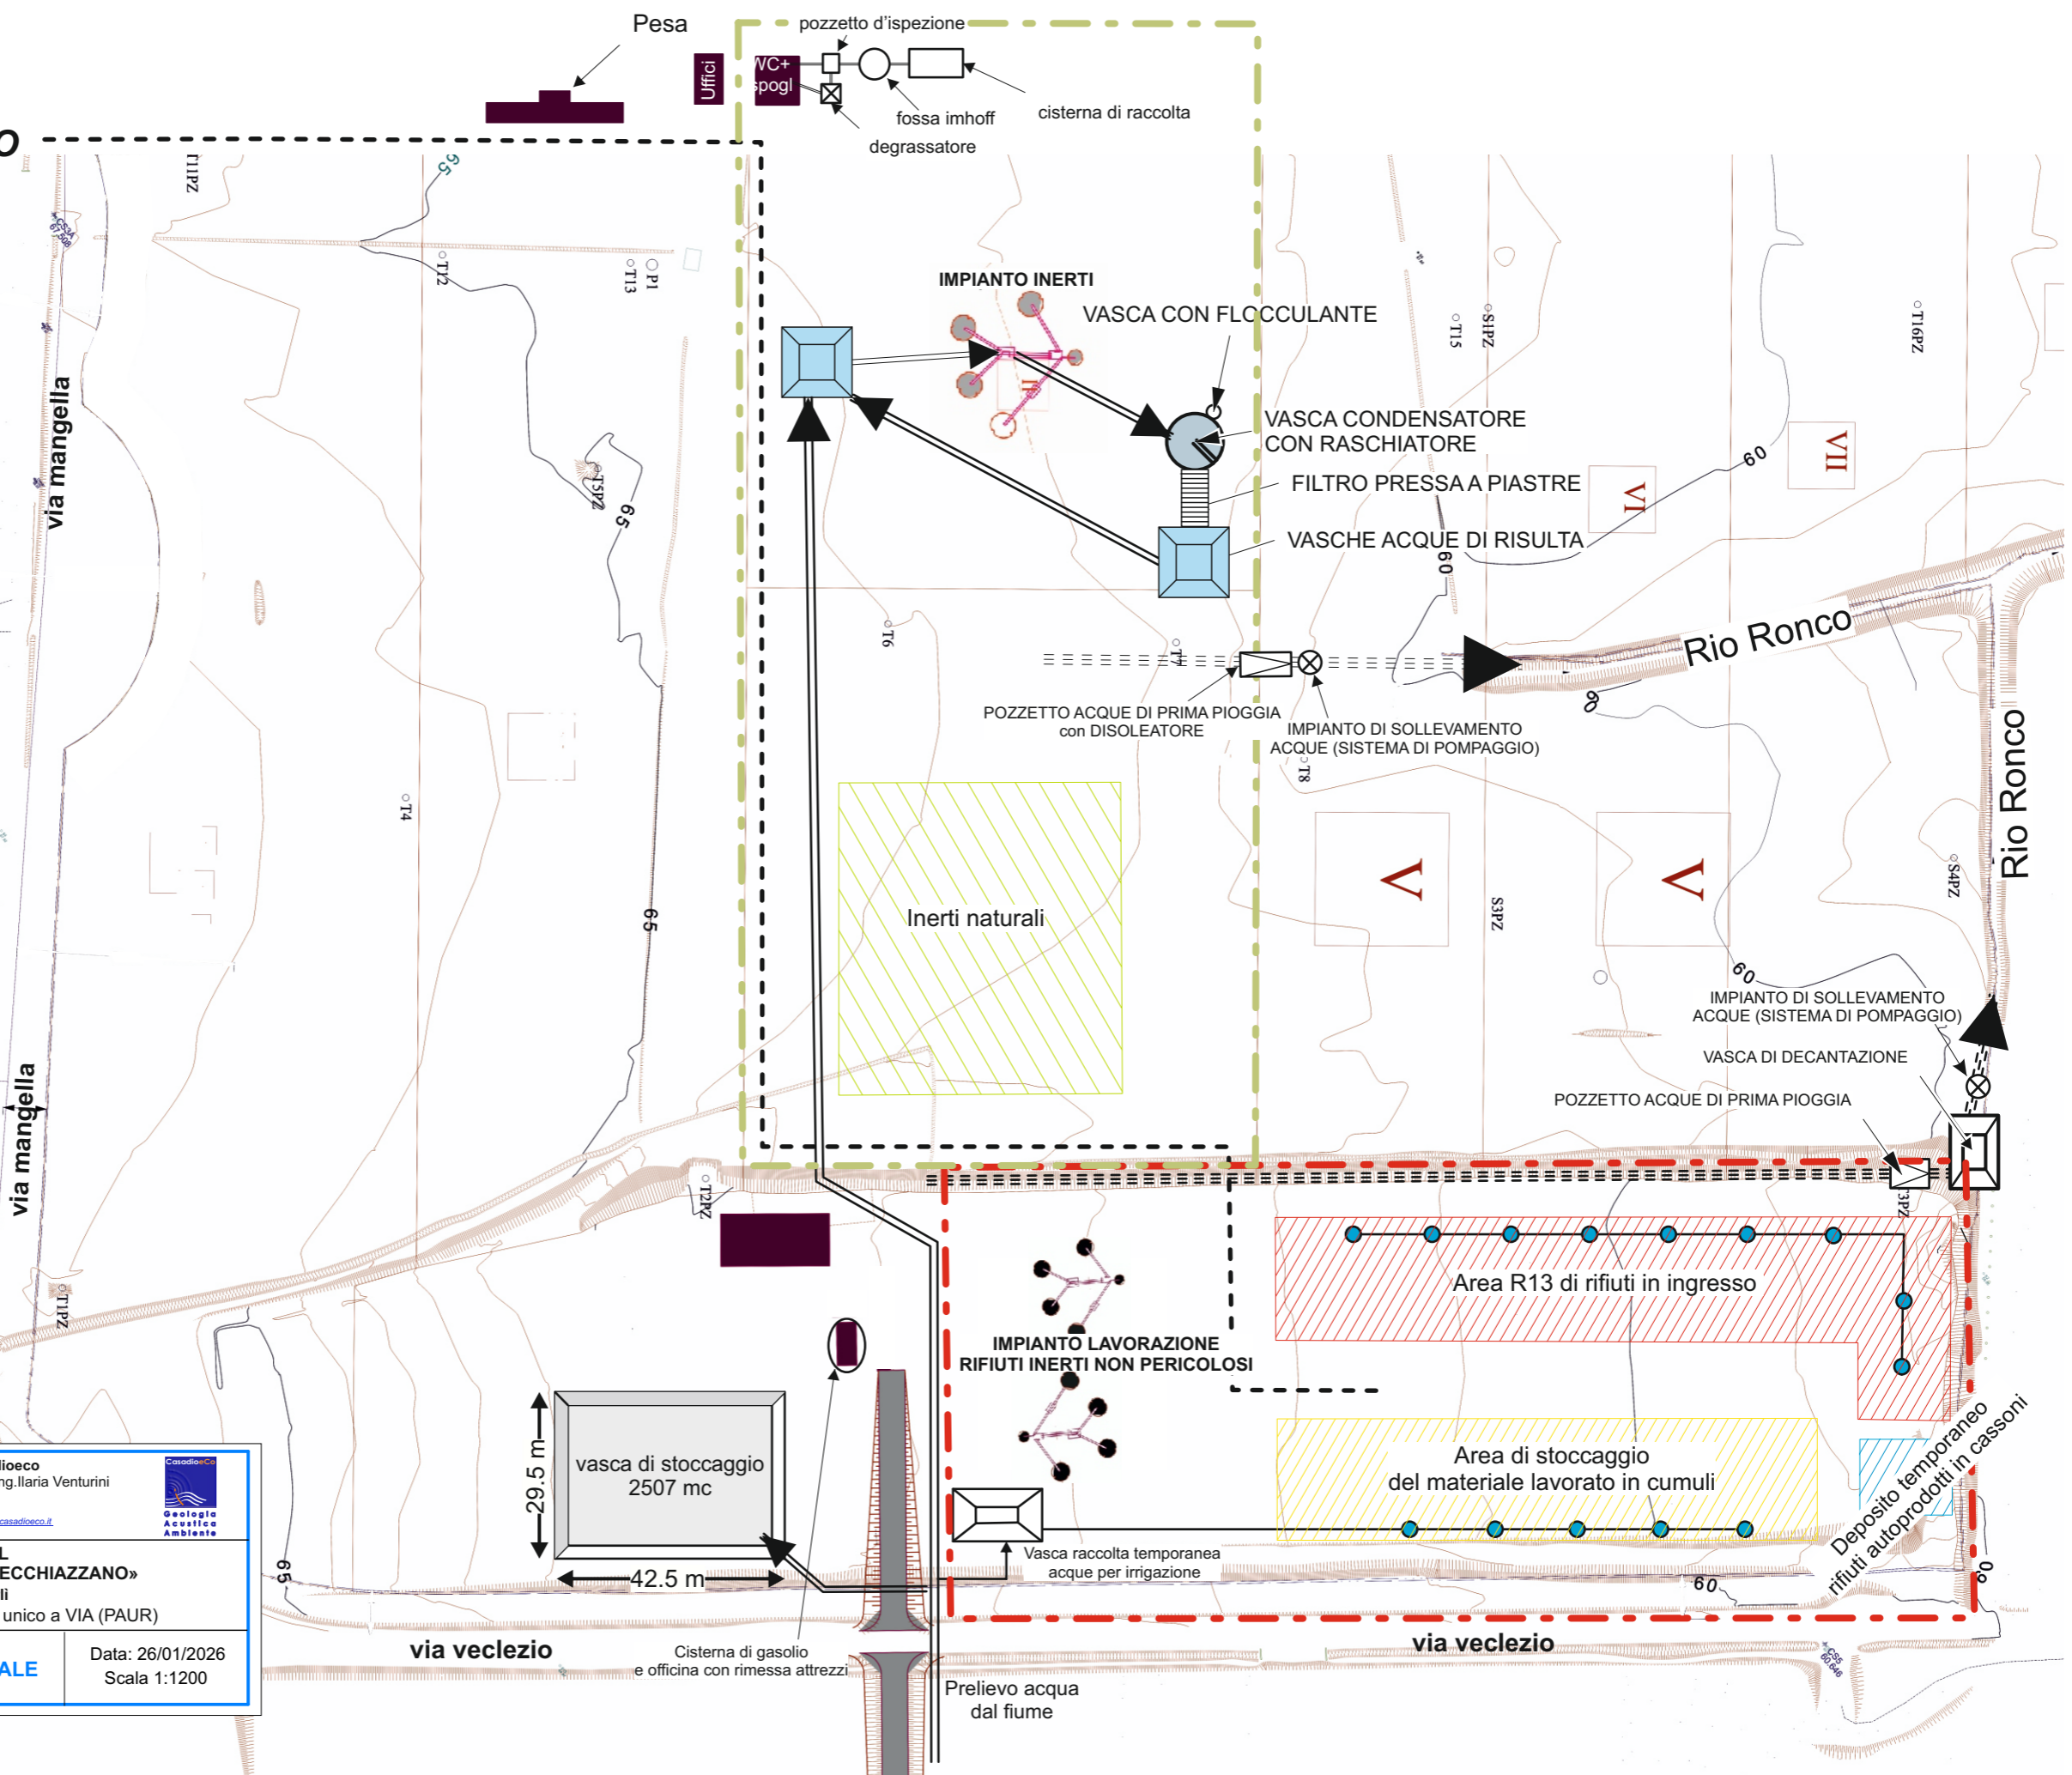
Pesa
pozzetto d'ispezione
Uffici
WC+ spogl
fossa imhoff
cisterna di raccolta
degrassatore
T11PZ
T12
T13
P1
IMPIANTO INERTI
VASCA CON FLOCCULANTE
T15
S1PZ
T16PZ
via mangella
T5PZ
65
VASCA CONDENSATORE CON RASCHIATORE
FILTRO PRESSA A PIASTRE
VASCHE ACQUE DI RISULTA
60
VII
VI
T6
T7
Rio Ronco
POZZETTO ACQUE DI PRIMA PIOGGIA con DISOLEATORE
IMPIANTO DI SOLLEVAMENTO ACQUE (SISTEMA DI POMPAGGIO)
T8
T4
Inerti naturali
V
V
S3PZ
S4PZ
Rio Ronco
IMPIANTO DI SOLLEVAMENTO ACQUE (SISTEMA DI POMPAGGIO)
VASCA DI DECANTAZIONE
POZZETTO ACQUE DI PRIMA PIOGGIA
via mangella
T2PZ
T1PZ
Area R13 di rifiuti in ingresso
IMPIANTO LAVORAZIONE RIFIUTI INERTI NON PERICOLOSI
Area di stoccaggio del materiale lavorato in cumuli
Deposito temporaneo rifiuti autoprodotti in cassoni
29.5 m
vasca di stoccaggio 2507 mc
42.5 m
Vasca raccolta temporanea acque per irrigazione
dioeco
ng.Ilaria Venturini
casadioeco.it
CasadioeCo Geologia Acustica Ambiente
L
ECCHIAZZANO»
li
unico a VIA (PAUR)
ALE
Data: 26/01/2026
Scala 1:1200
via veclezio
Cisterna di gasolio e officina con rimessa attrezzi
Prelievo acqua dal fiume
via veclezio
60